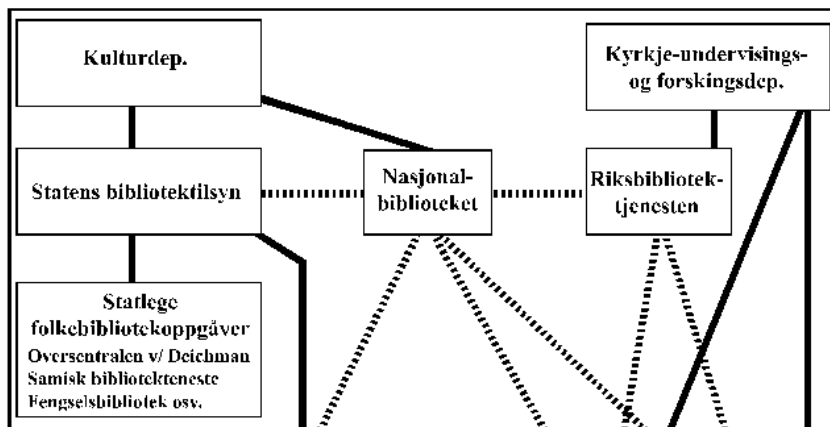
Kulturdep.

Kyrkje-undervisings- og forskingsdep.

Statens bibliotektilsyn

Nasjonal-biblioteket

Riksbibliotek-tjenesten

Statlege folkebibliotekoppgåver
Oversentralen v/ Deichman
Samisk bibliotekteneste
Fengselsbibliotek osv.